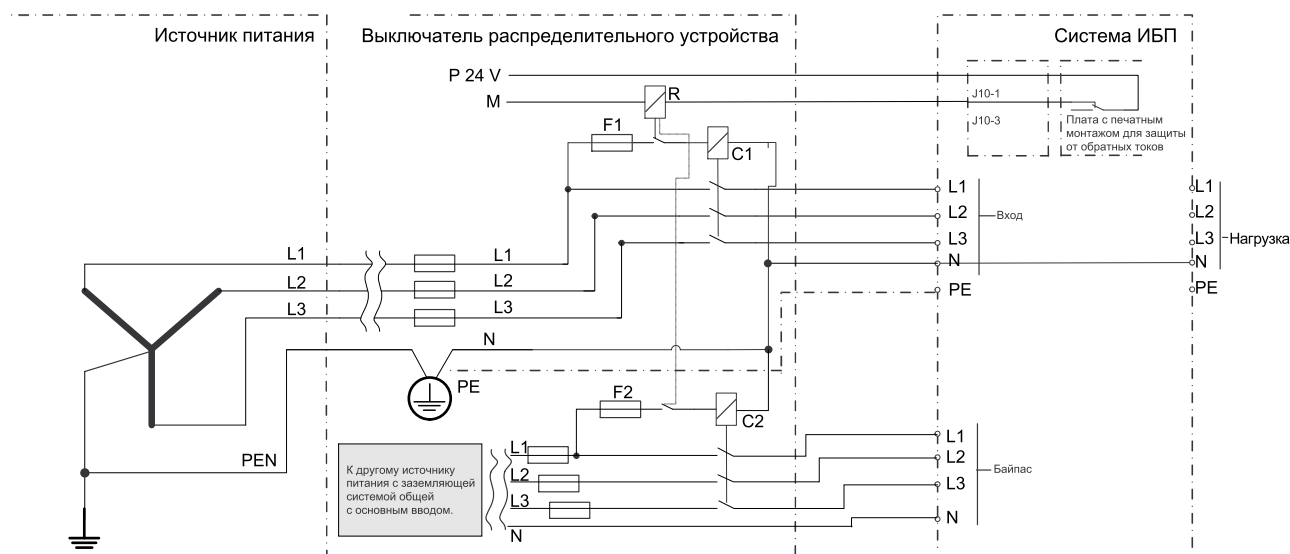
Источник питания

Выключатель распределительного устройства

Система ИБП

P 24 V

M

R

J10-1

J10-3

Плата с печатным монтажом для защиты от обратных токов

F1

C1

L1

L2

L3

N

PE

Вход

L1

L2

L3

N

PE

Нагрузка

L1

L2

L3

L1

L2

L3

N

PE

PEN

F2

C2

К другому источнику питания с заземляющей системой общей с основным вводом.

L1

L2

L3

N

L1

L2

L3

N

Байпас